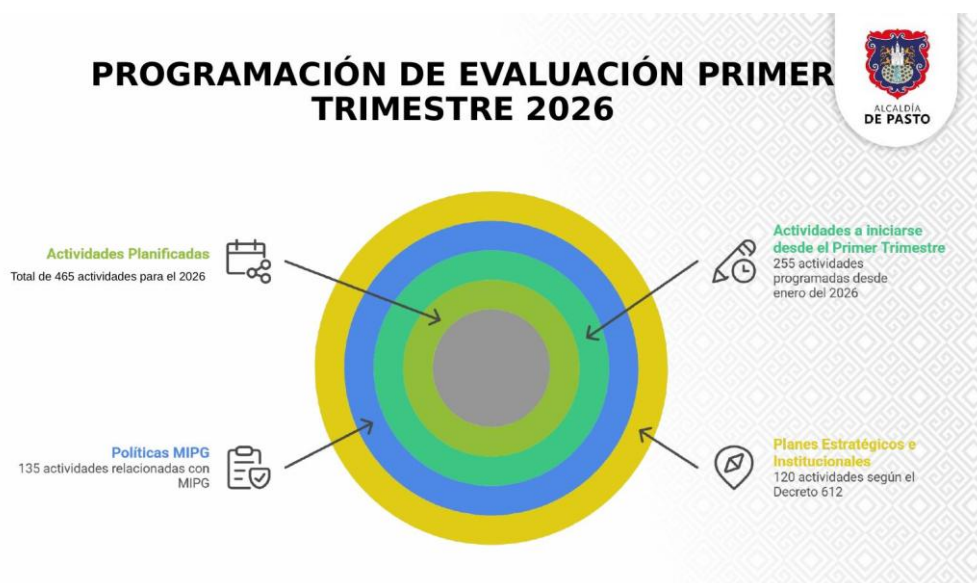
PROGRAMACIÓN DE EVALUACIÓN PRIMER TRIMESTRE 2026

ALCALDÍA
DE PASTO

Actividades Planificadas
Total de 465 actividades para el 2026

Actividades a iniciarse desde el Primer Trimestre
255 actividades programadas desde enero del 2026

Políticas MIPG
135 actividades relacionadas con MIPG

Planes Estratégicos e Institucionales
120 actividades según el Decreto 612